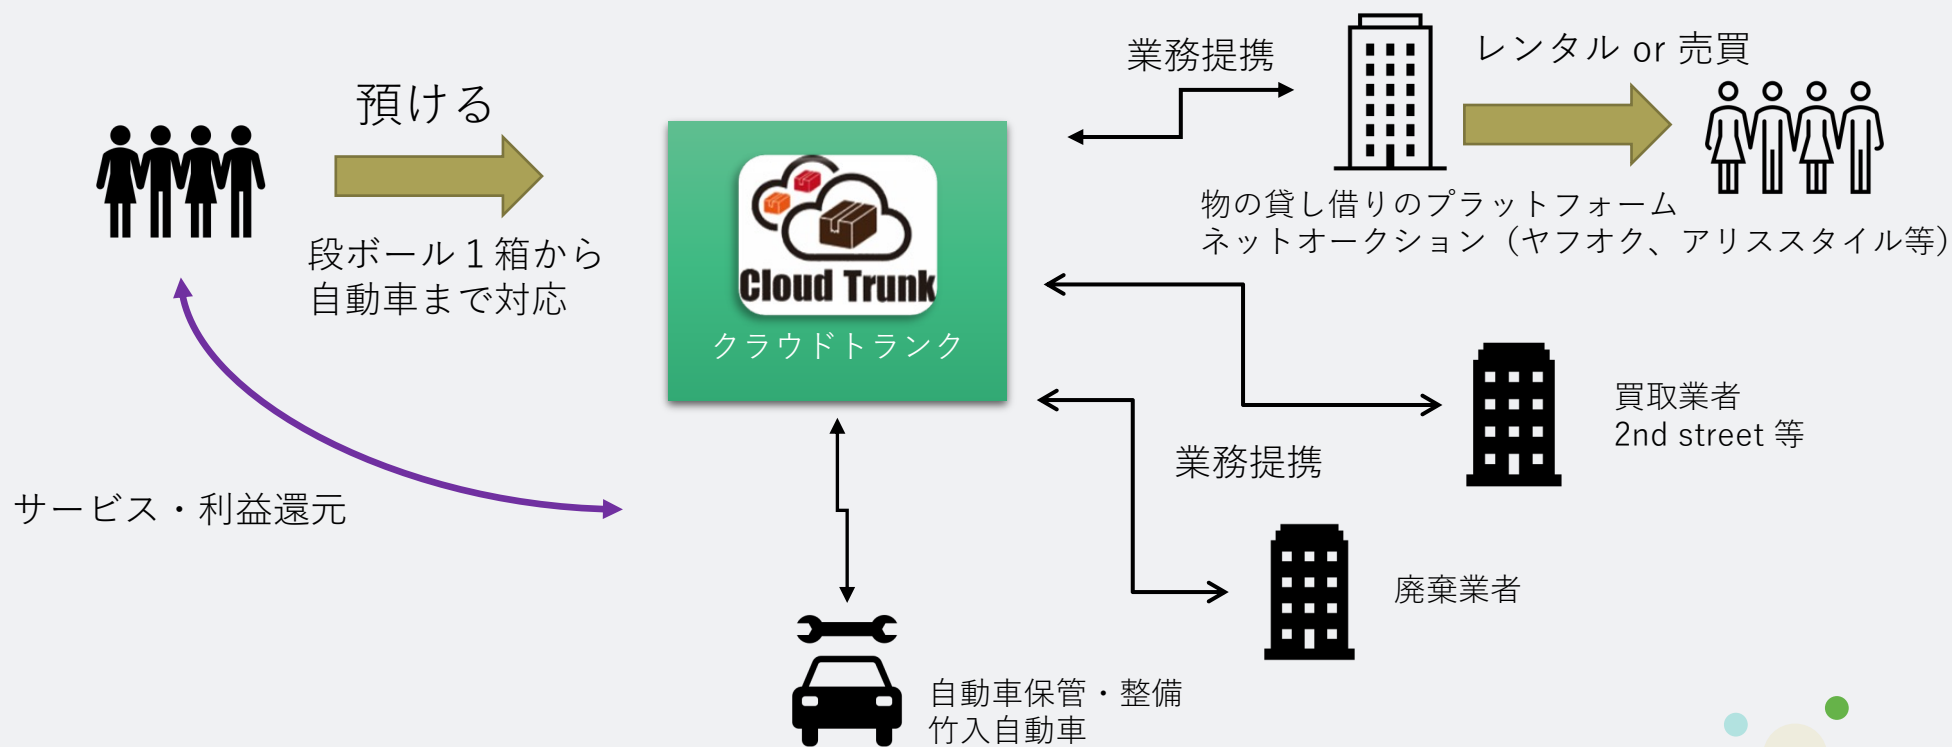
預ける

段ボール１箱から
自動車まで対応

Cloud Trunk
クラウドトランク

業務提携

レンタル or 売買

物の貸し借りのプラットフォーム
ネットオークション（ヤフオク、アリススタイル等）

買取業者
2nd street 等

業務提携

廃棄業者

サービス・利益還元

自動車保管・整備
竹入自動車